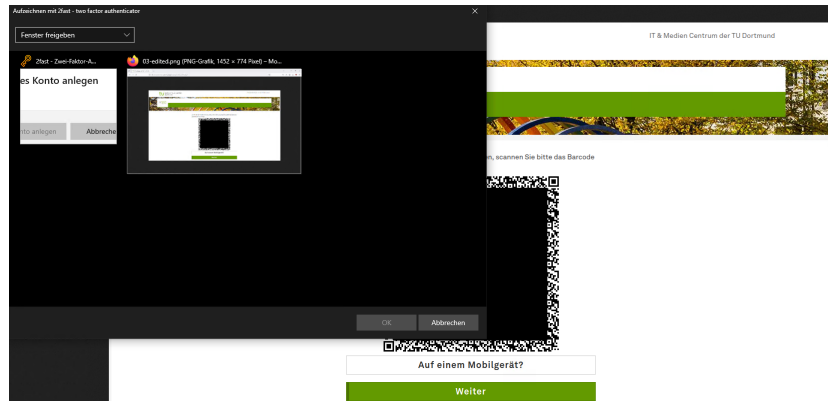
Aufzeichnen mit 2fast - two factor authenticator

×

Fenster freigeben

2fast - Zwei-Faktor-A...

es Konto anlegen

to anlegen

Abbreche

03-edited.png (PNG-Grafik, 1452 × 774 Pixel) - Mo...

OK

Abbrechen

IT & Medien Centrum der TU Dortmund

n, scannen Sie bitte das Barcode

Auf einem Mobilgerät?

Weiter